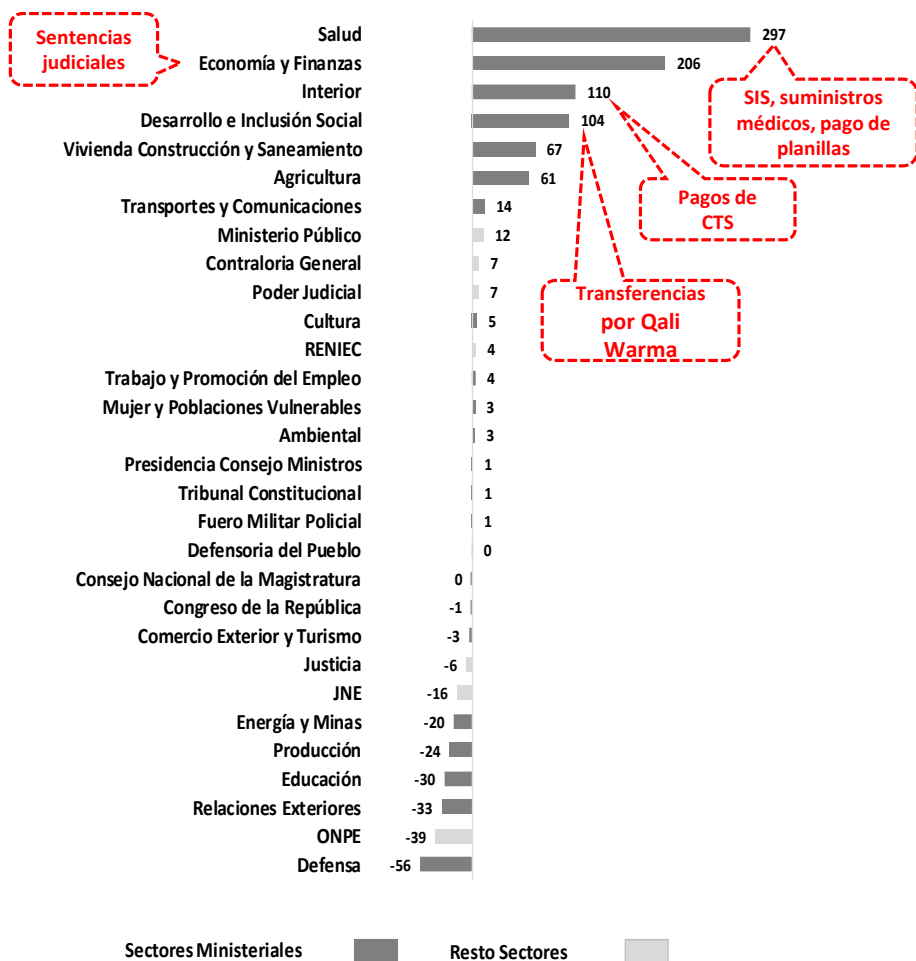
Sentencias judiciales

Salud 297
Economía y Finanzas 206
Interior 110
Desarrollo e Inclusión Social 104
Vivienda Construcción y Saneamiento 67
Agricultura 61
Transportes y Comunicaciones 14
Ministerio Público 12
Contraloria General 7
Poder Judicial 7
Cultura 5
RENIEC 4
Trabajo y Promoción del Empleo 4
Mujer y Poblaciones Vulnerables 3
Ambiental 3
Presidencia Consejo Ministros 1
Tribunal Constitucional 1
Fuero Militar Policial 1
Defensoria del Pueblo 0
Consejo Nacional de la Magistratura 0
Congreso de la República -1
Comercio Exterior y Turismo -3
Justicia -6
JNE -16
Energía y Minas -20
Producción -24
Educación -30
Relaciones Exteriores -33
ONPE -39
Defensa -56

SIS, suministros médicos, pago de planillas

Pagos de CTS

Transferencias por Qali Warma

Sectores Ministeriales
Resto Sectores